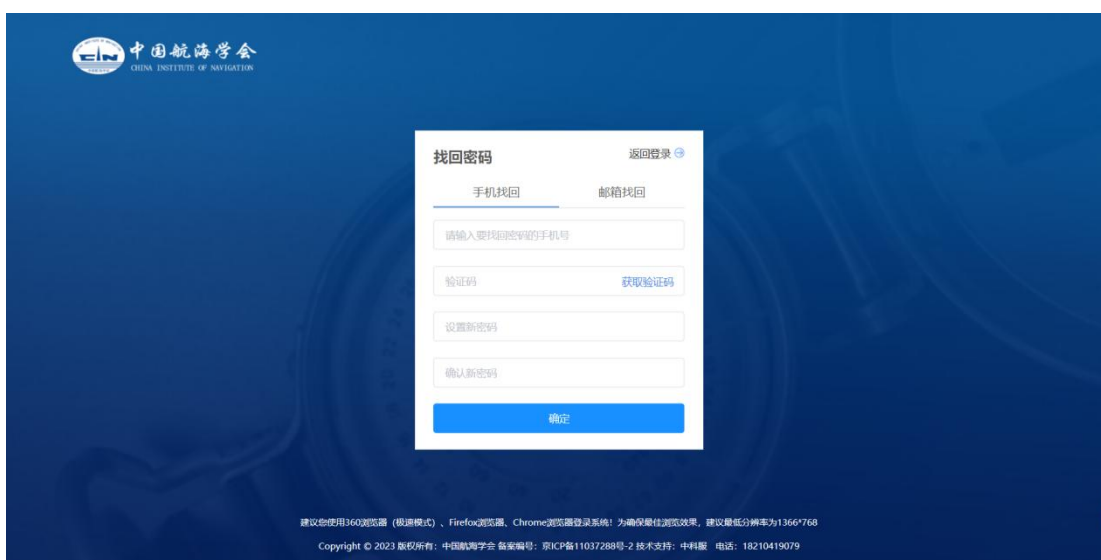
CIN 中国航海学会
CHINA INSTITUTE OF NAVIGATION

找回密码
返回登录

手机找回
邮箱找回

请输入要找回密码的手机号

验证码
获取验证码

设置新密码

确认新密码

确定

建议您使用360浏览器（极速模式）、Firefox浏览器、Chrome浏览器登录系统！为确保最佳浏览效果，建议最低分辨率为1366*768

Copyright © 2023 版权所有：中国航海学会 备案编号：京ICP备11037288号-2 技术支持：中科服 电话：18210419079